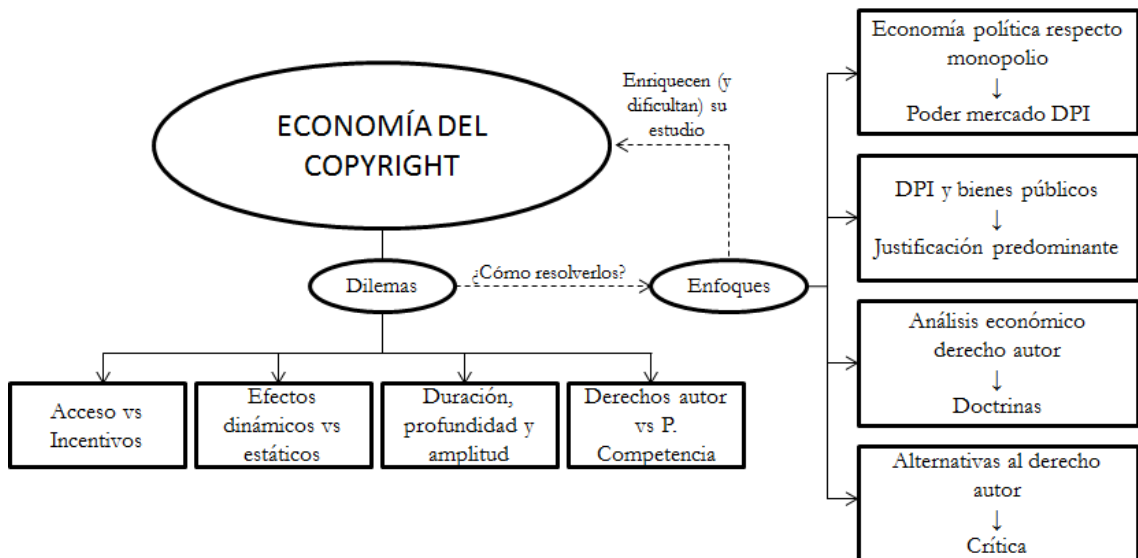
ECONOMÍA DEL COPYRIGHT

Enriquecen (y dificultan) su estudio

Dilemas

¿Cómo resolverlos?

Enfoques

Acceso vs Incentivos

Efectos dinámicos vs estáticos

Duración, profundidad y amplitud

Derechos autor vs P. Competencia

Economía política respecto monopolio
↓
Poder mercado DPI

DPI y bienes públicos
↓
Justificación predominante

Análisis económico derecho autor
↓
Doctrinas

Alternativas al derecho autor
↓
Crítica